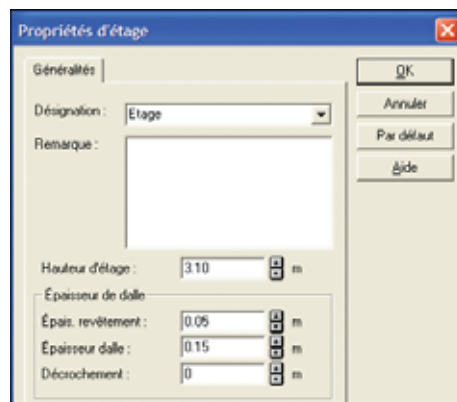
Propriétés d'étage

Généralités

Désignation : Etage

Remarque :

Hauteur d'étage : 3.10 m

Épaisseur de dalle

Épais. revêtement : 0.05 m

Épaisseur dalle : 0.15 m

Décrochement : 0 m

OK

Annuler

Par défaut

Aide